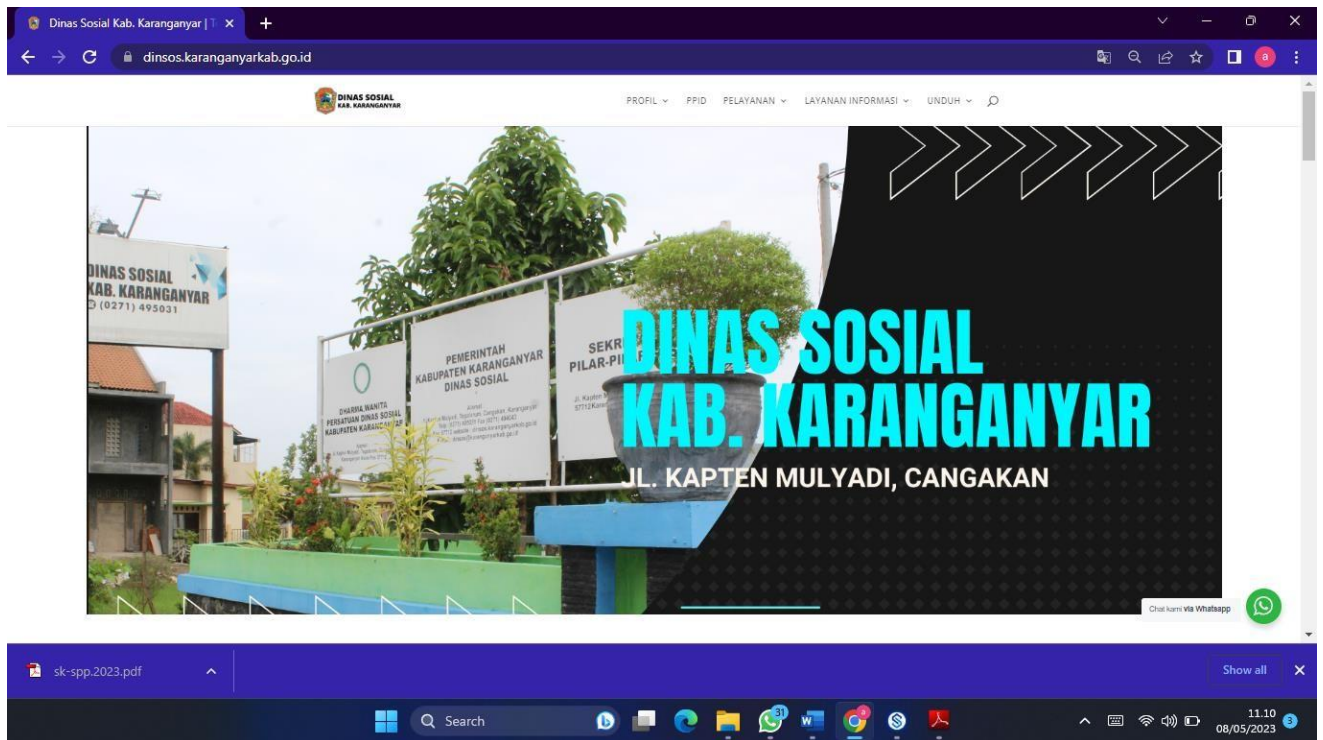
Dinas Sosial Kab. Karanganyar | T

dinsos.karanganyarkab.go.id

DINAS SOSIAL
KAB. KARANGANYAR

PROFIL PPID PELAYANAN LAYANAN INFORMASI UNDUH

DINAS SOSIAL
KAB. KARANGANYAR
(0271) 495031

PEMERINTAH
KABUPATEN KARANGANYAR
DINAS SOSIAL

DHARMA WANITA
PERSATUAN DINAS SOSIAL
KABUPATEN KARANGANYAR

SEKR
PILAR-PI

DINAS SOSIAL
KAB. KARANGANYAR
JL. KAPTEN MULYADI, CANGAKAN

Chat kami via Whatsapp

sk-spp.2023.pdf

Show all

Search

31

11.10
08/05/2023

3